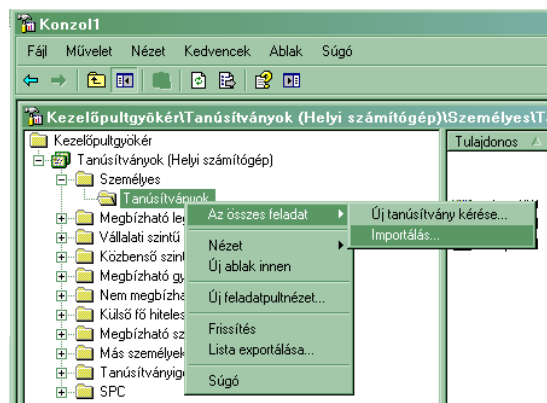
Konzol1

Fájl Művelet Nézet Kedvencek Ablak Súgó

Kezelőpultgyökér\Tanúsítványok (Helyi számítógép)\Személyes\T

Kezelőpultgyökér
Tanúsítványok (Helyi számítógép)
Személyes
Tanúsítványok
Megbízható le
Vállalati szint
Közbenső szint
Megbízható gy
Nem megbízha
Külső fő hiteles
Megbízható sz
Más személyek
Tanúsítványig
SPC

Tulajdonos

Az összes feladat
Nézet
Új ablak innen
Új feladatpultnézet...
Frissítés
Lista exportálása...
Súgó

Új tanúsítvány kérése...
Importálás...